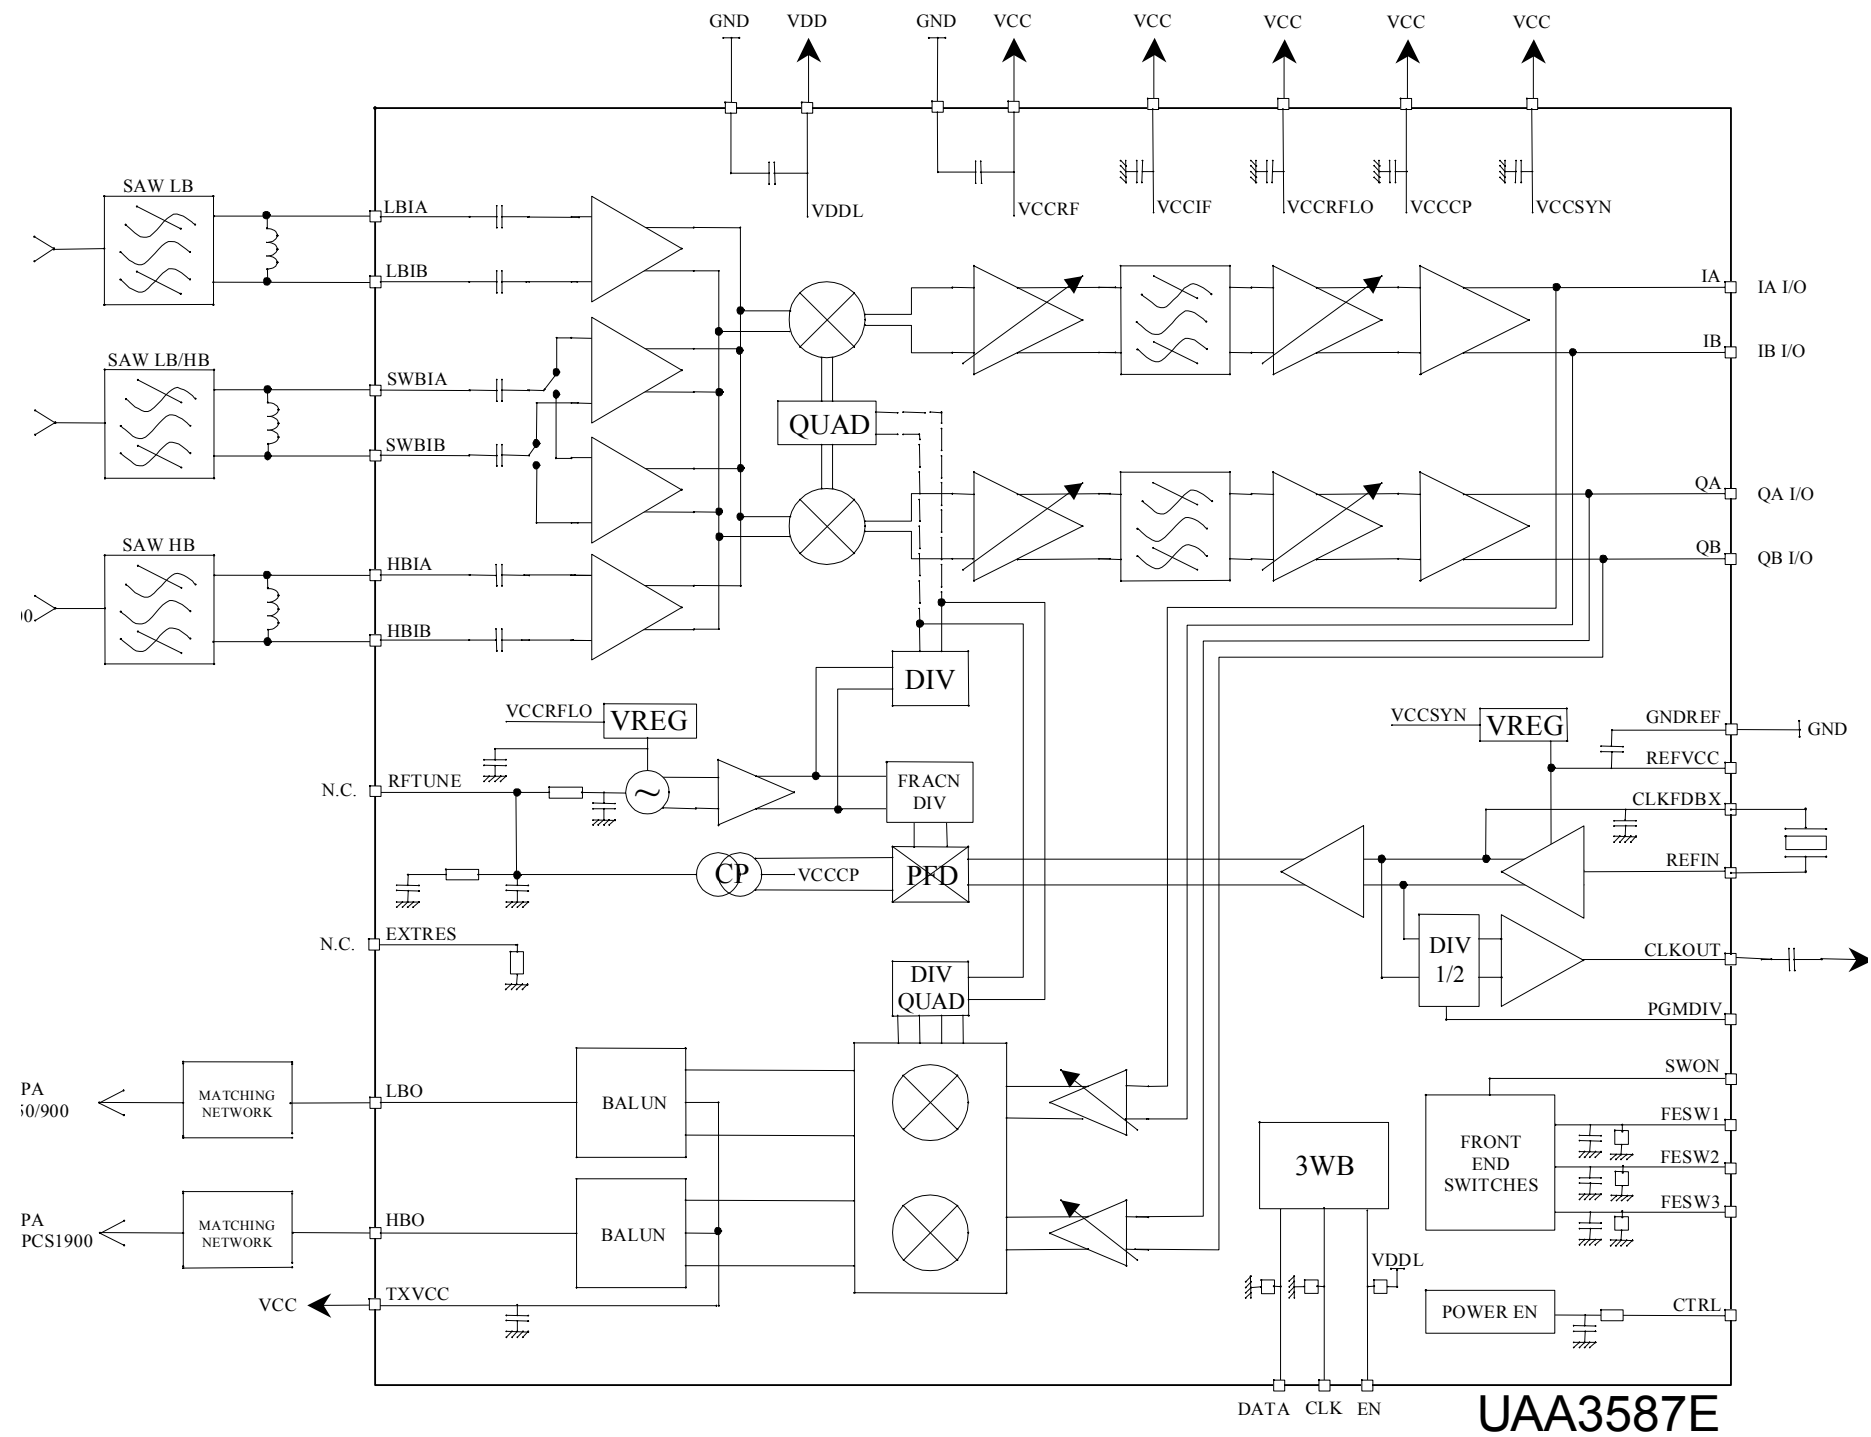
GND VDD GND VCC VCC VCC VCC VCC

VDDL VCCRF VCCIF VCCRFLO VCCCP VCCSYN

SAW LB

LBIA

LBIB

SAW LB/HB

SWBIA

SWBIB

SAW HB

HBIA

HBIB

QUAD

IA IA I/O

IB IB I/O

QA QA I/O

QB QB I/O

DIV

VCCRFLO VREG

VCCSYN VREG

GNDREF GND

REFVCC

CLKFDBX

REFIN

N.C. RFTUNE

FRACN DIV

CP VCCCP

PFD

N.C. EXTRES

DIV 1/2

CLKOUT

DIV QUAD

PGMDIV

SWON

PA
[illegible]0/900

MATCHING NETWORK

LBO

BALUN

FRONT END SWITCHES

FESW1

FESW2

FESW3

3WB

PA
PCS1900

MATCHING NETWORK

HBO

BALUN

VDDL

VCC

TXVCC

POWER EN

CTRL

DATA CLK EN

UAA3587E